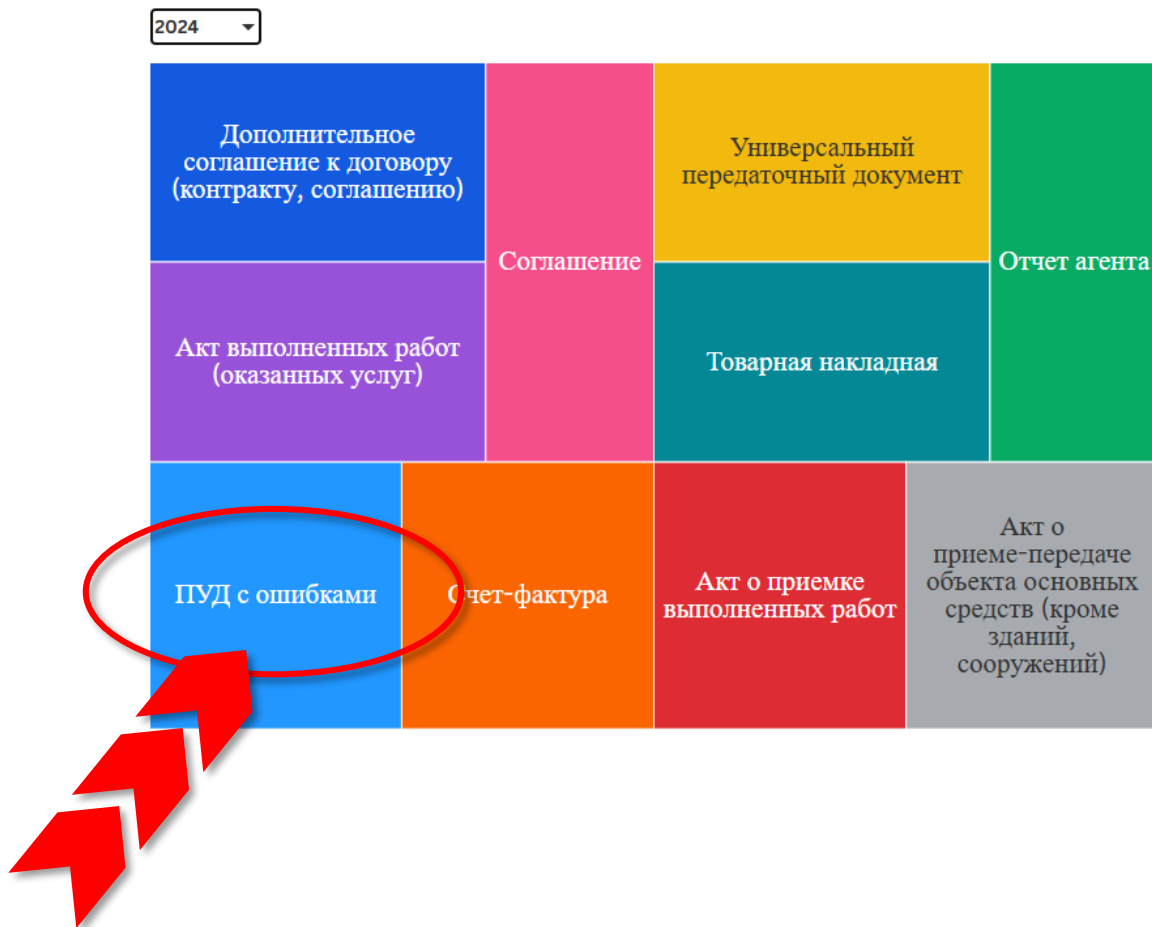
2024

Дополнительное соглашение к договору (контракту, соглашению)

Соглашение

Универсальный передаточный документ

Отчет агента

Акт выполненных работ (оказанных услуг)

Товарная накладная

ПУД с ошибками

Счет-фактура

Акт о приемке выполненных работ

Акт о приеме-передаче объекта основных средств (кроме зданий, сооружений)